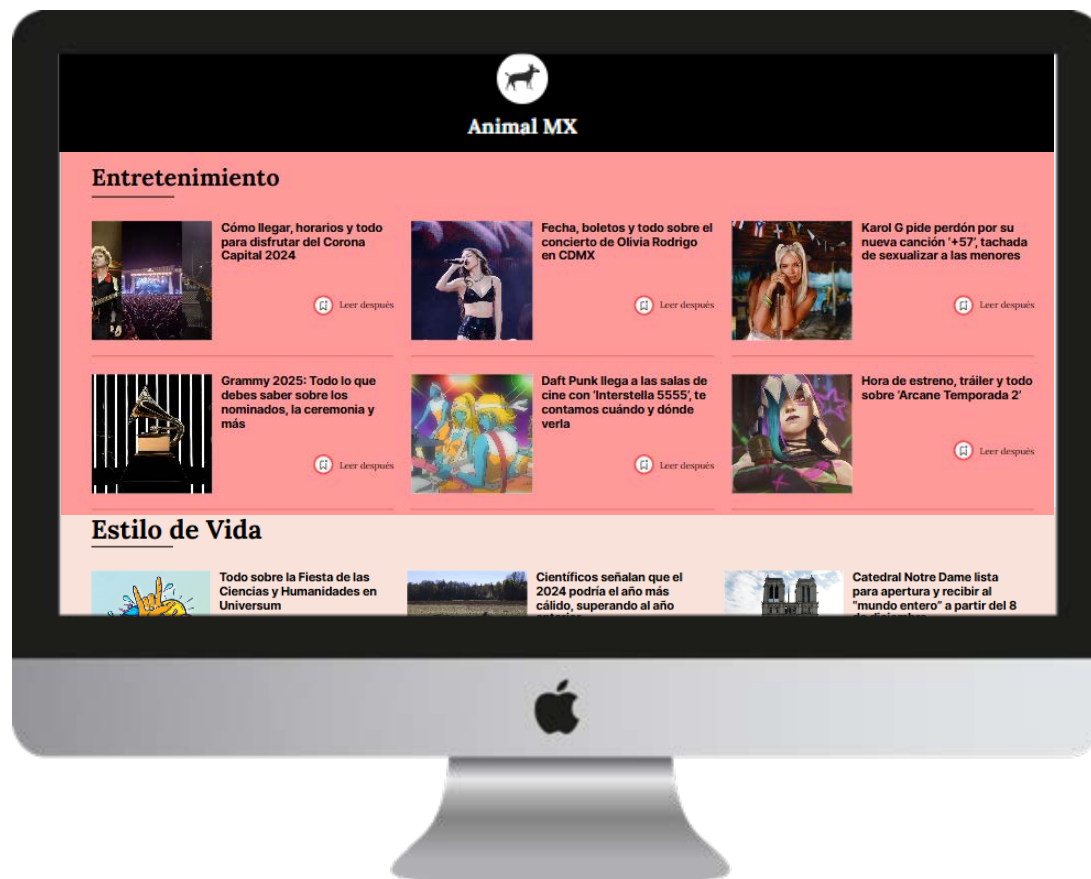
Animal MX

Entretenimiento

Cómo llegar, horarios y todo para disfrutar del Corona Capital 2024

Leer después

Fecha, boletos y todo sobre el concierto de Olivia Rodrigo en CDMX

Leer después

Karol G pide perdón por su nueva canción '+57', tachada de sexualizar a las menores

Leer después

Grammy 2025: Todo lo que debes saber sobre los nominados, la ceremonia y más

Leer después

Daft Punk llega a las salas de cine con 'Interstella 5555', te contamos cuándo y dónde verla

Leer después

Hora de estreno, tráiler y todo sobre 'Arcane Temporada 2'

Leer después

Estilo de Vida

Todo sobre la Fiesta de las Ciencias y Humanidades en Universum

Científicos señalan que el 2024 podría el año más cálido, superando al año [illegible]

Catedral Notre Dame lista para apertura y recibir al "mundo entero" a partir del 8 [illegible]